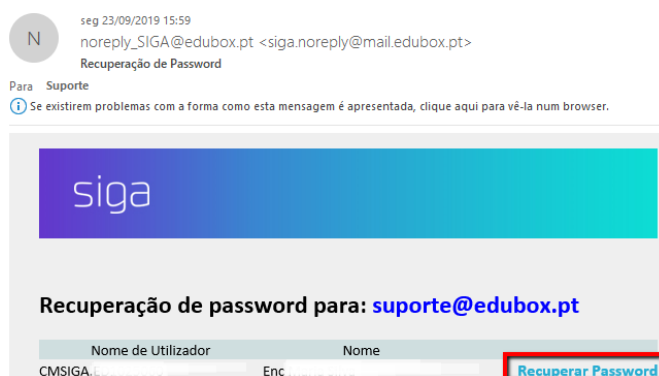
N

seg 23/09/2019 15:59
noreply_SIGA@edubox.pt <siga.noreply@mail.edubox.pt>
Recuperação de Password

Para Suporte

Se existirem problemas com a forma como esta mensagem é apresentada, clique aqui para vê-la num browser.

siga

Recuperação de password para: suporte@edubox.pt

| Nome de Utilizador | Nome | |
|---|---|---|
| CMSIGA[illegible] | Enc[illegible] | Recuperar Password |